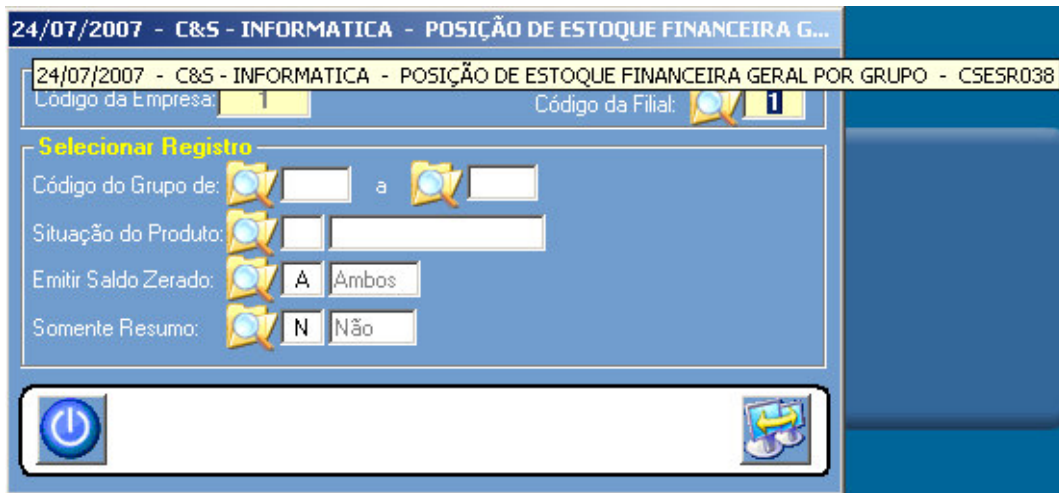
24/07/2007 - C&S - INFORMATICA - POSIÇÃO DE ESTOQUE FINANCEIRA G...

24/07/2007 - C&S - INFORMATICA - POSIÇÃO DE ESTOQUE FINANCEIRA GERAL POR GRUPO - CSESR038

Código da Empresa: 1

Código da Filial: 1

Selecionar Registro

Código do Grupo de: a

Situação do Produto:

Emitir Saldo Zerado: A Ambos

Somente Resumo: N Não